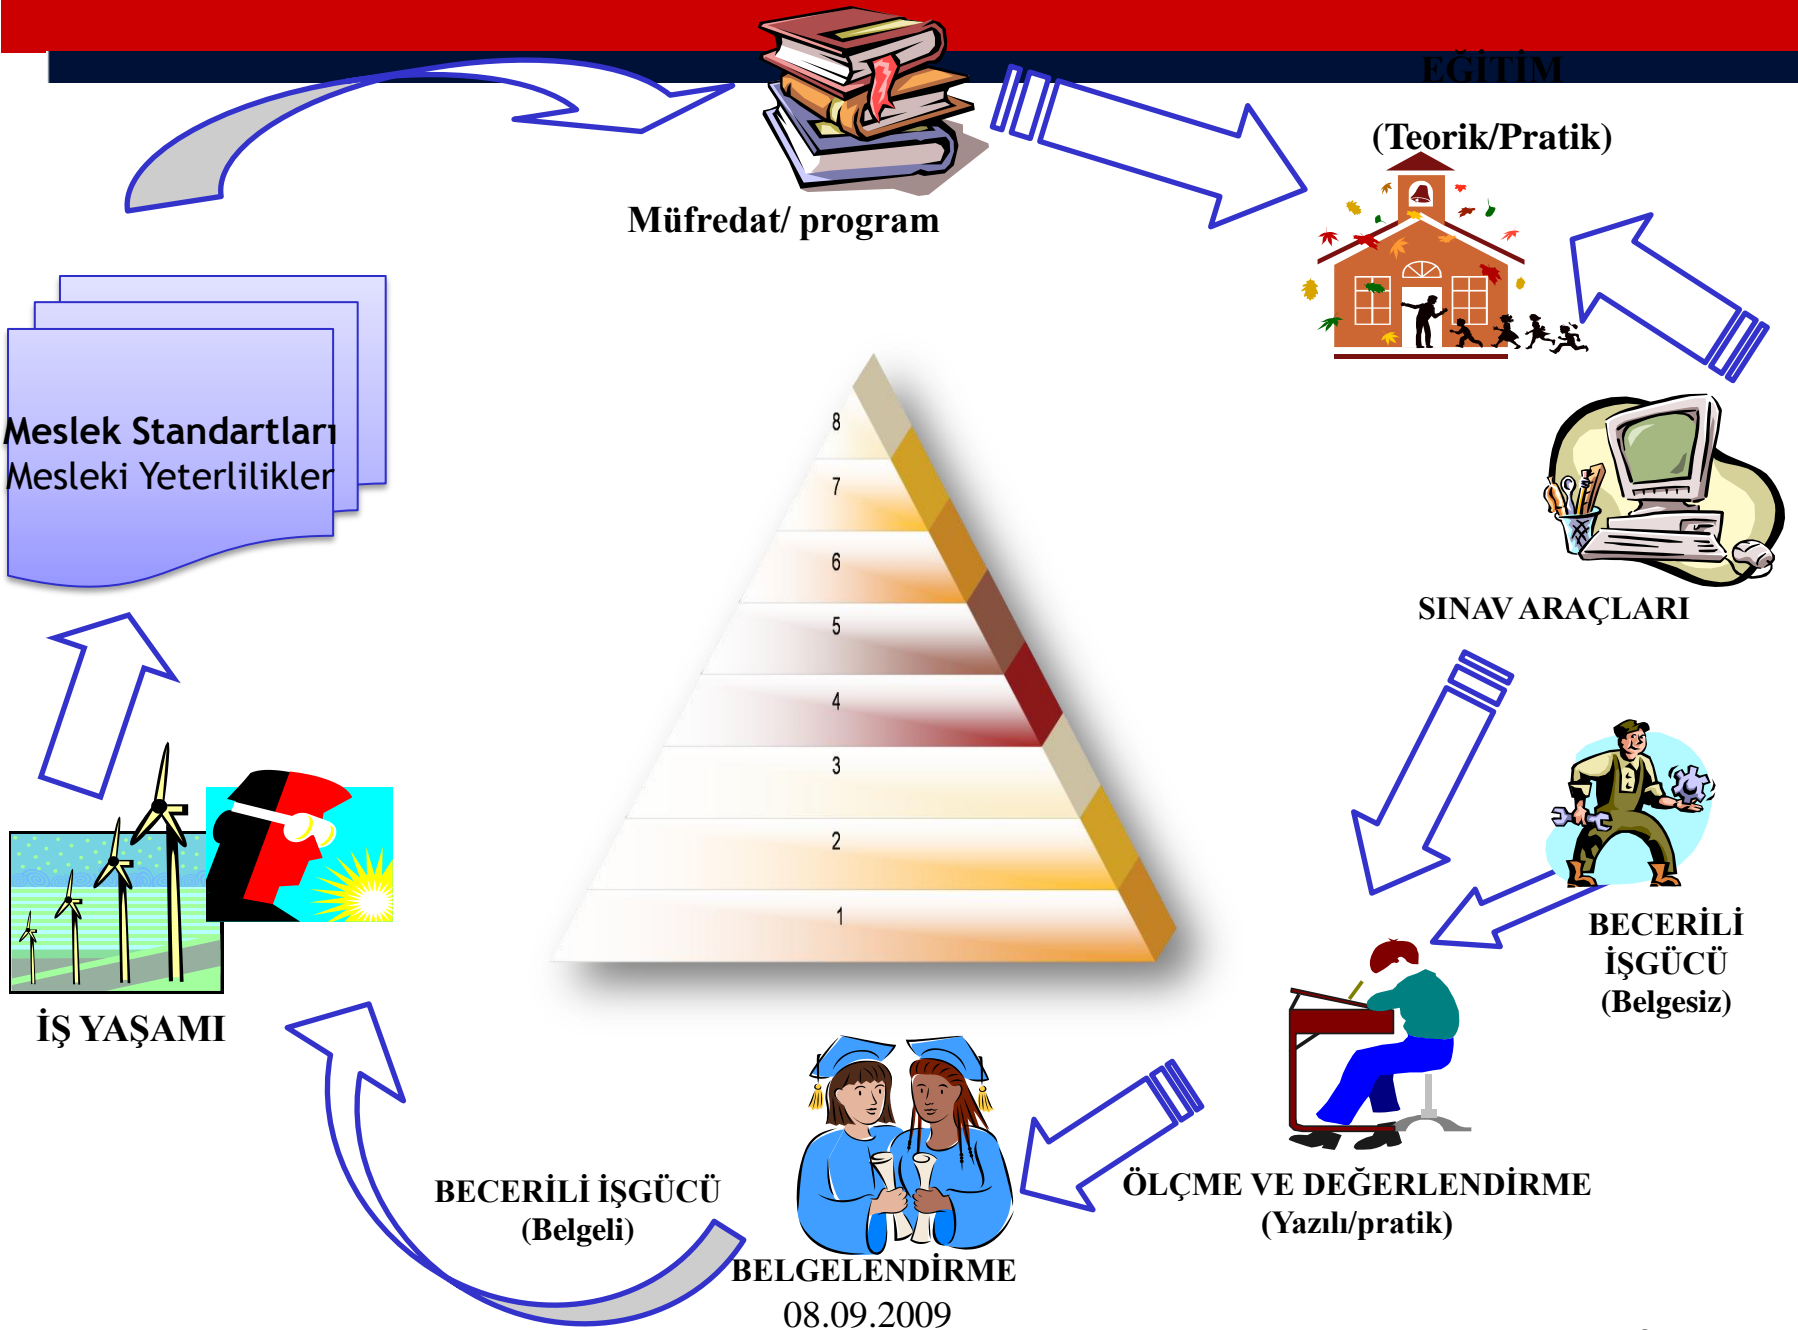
EĞİTİM
(Teorik/Pratik)
Müfredat/ program
Meslek Standartları
Mesleki Yeterlilikler
8
7
6
5
4
3
2
1
SINAV ARAÇLARI
BECERİLİ İŞGÜCÜ (Belgesiz)
İŞ YAŞAMI
ÖLÇME VE DEĞERLENDİRME (Yazılı/pratik)
BECERİLİ İŞGÜCÜ (Belgeli)
BELGELENDİRME
08.09.2009